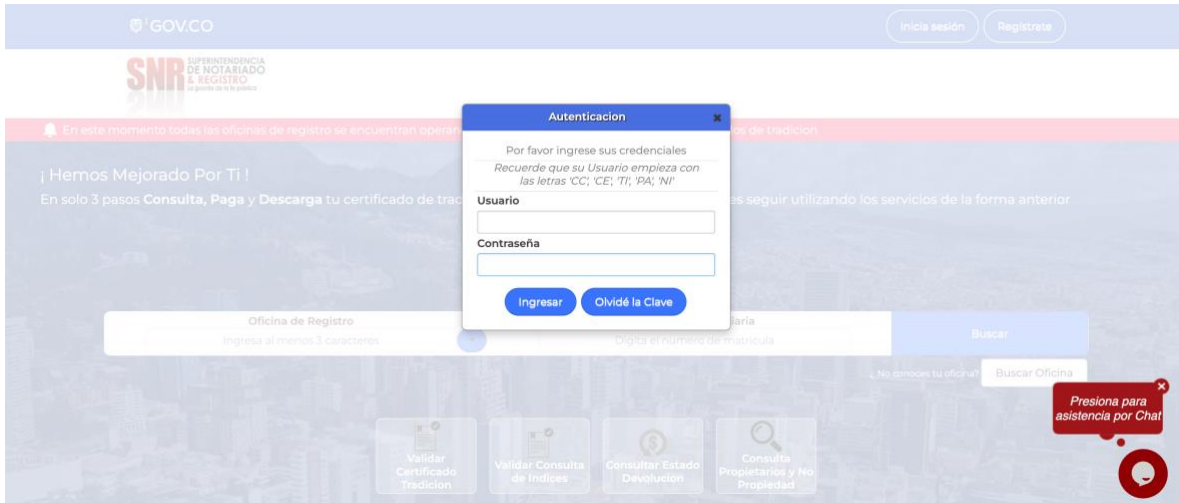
GOV.CO

Inicia sesión

Registrate

SNR SUPERINTENDENCIA DE NOTARIADO & REGISTRO
La guarda de la fe pública

En este momento todas las oficinas de registro se encuentran operan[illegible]s de tradicion

¡ Hemos Mejorado Por Ti !
En solo 3 pasos Consulta, Paga y Descarga tu certificado de trad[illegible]es seguir utilizando los servicios de la forma anterior

Autenticacion

Por favor ingrese sus credenciales

Recuerde que su Usuario empieza con las letras 'CC', 'CE', 'TI', 'PA', 'NI'

Usuario

Contraseña

Ingresar

Olvidé la Clave

Oficina de Registro
Ingresa al menos 3 caracteres

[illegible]liaria
Digita el número de matrícula

Buscar

¿ No conoces tu oficina?

Buscar Oficina

Presiona para asistencia por Chat

Validar Certificado Tradicion

Validar Consulta de Indices

Consultar Estado Devolucion

Consulta Propietarios y No Propiedad